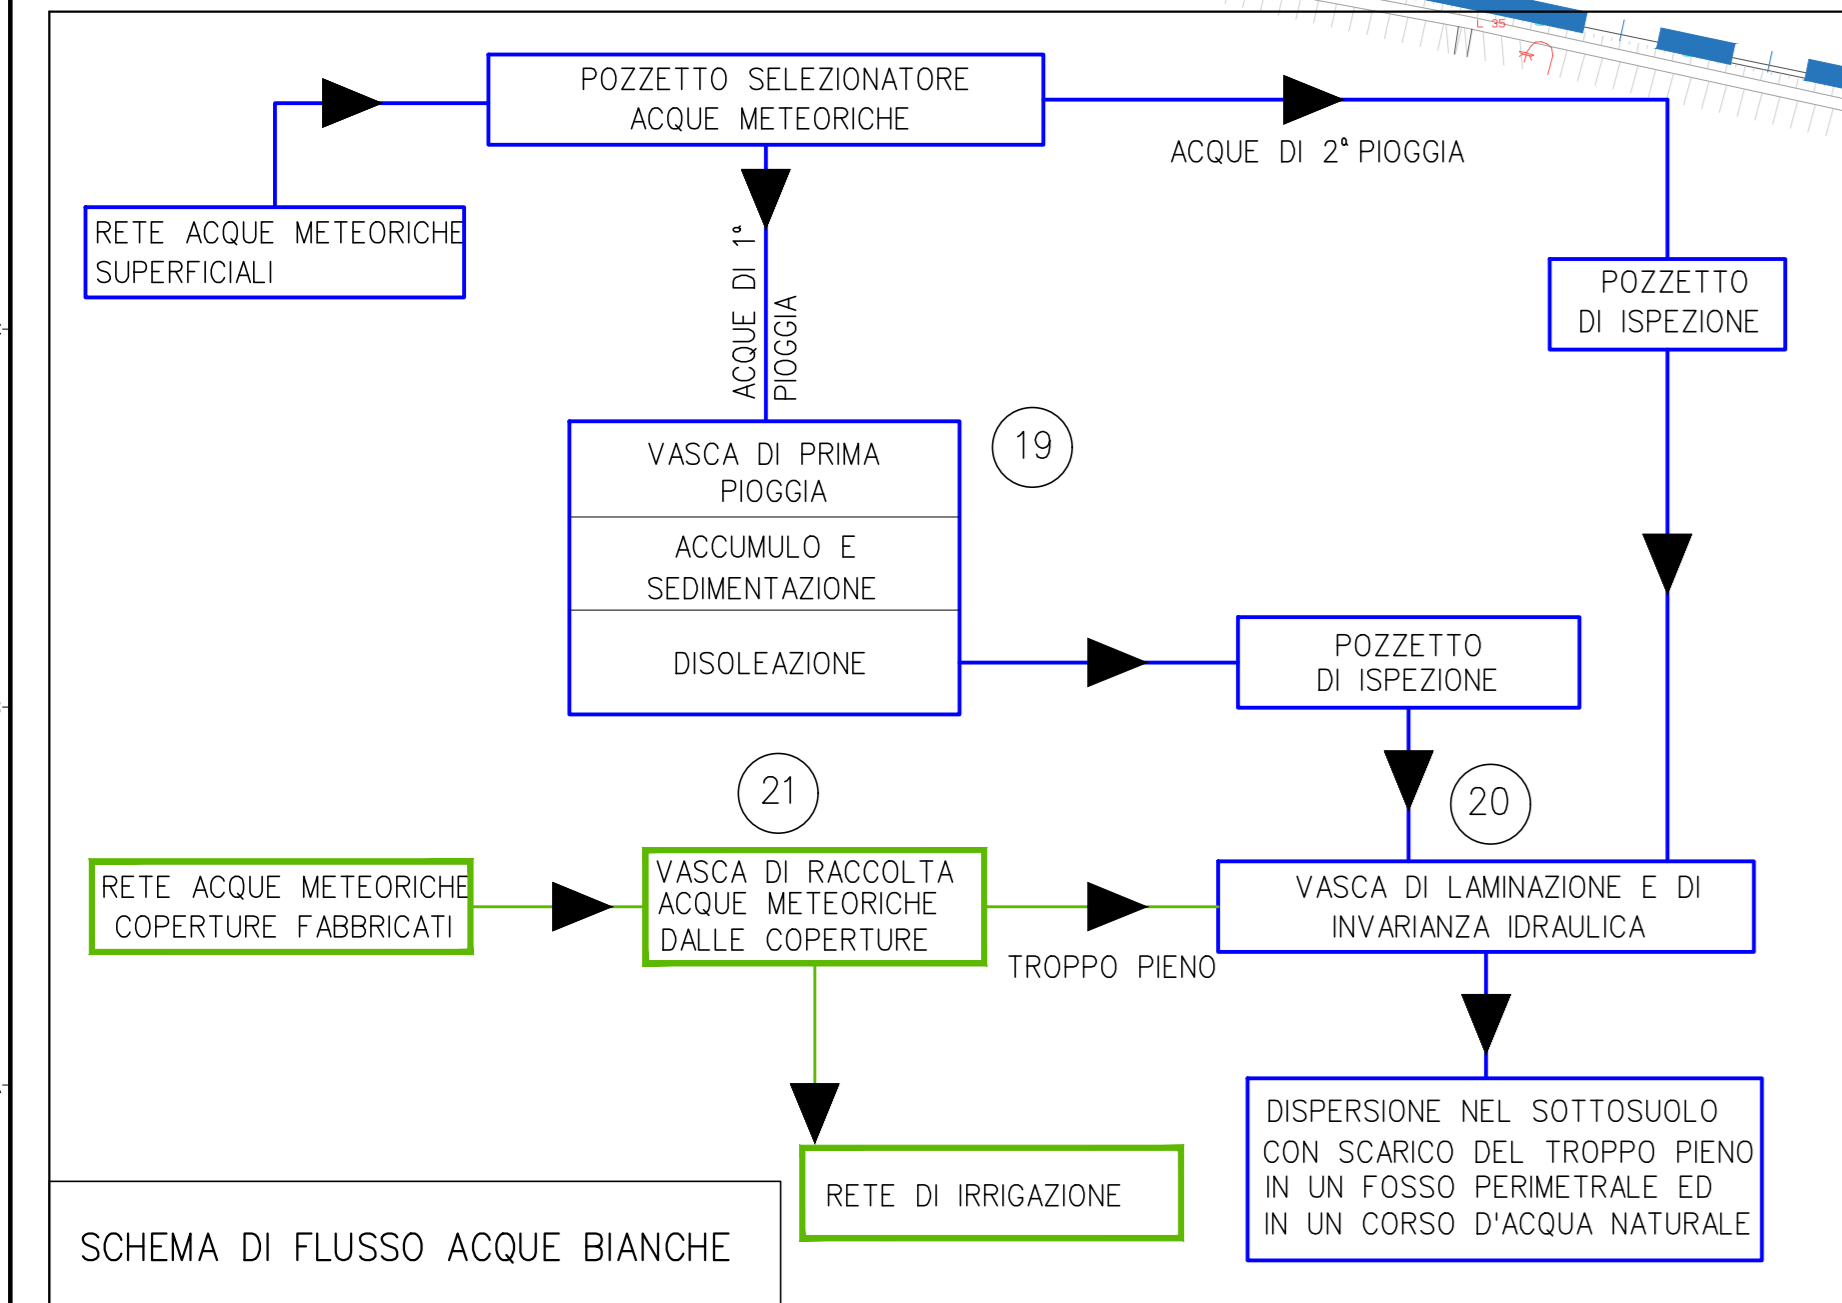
POZZETTO SELEZIONATORE ACQUE METEORICHE

ACQUE DI 2ª PIOGGIA

RETE ACQUE METEORICHE SUPERFICIALI

ACQUE DI 1ª PIOGGIA

POZZETTO DI ISPEZIONE

VASCA DI PRIMA PIOGGIA

ACCUMULO E SEDIMENTAZIONE

DISOLEAZIONE

19

POZZETTO DI ISPEZIONE

21

20

RETE ACQUE METEORICHE COPERTURE FABBRICATI

VASCA DI RACCOLTA ACQUE METEORICHE DALLE COPERTURE

VASCA DI LAMINAZIONE E DI INVARIANZA IDRAULICA

TROPPO PIENO

DISPERSIONE NEL SOTTOSUOLO CON SCARICO DEL TROPPO PIENO IN UN FOSSO PERIMETRALE ED IN UN CORSO D'ACQUA NATURALE

RETE DI IRRIGAZIONE

SCHEMA DI FLUSSO ACQUE BIANCHE